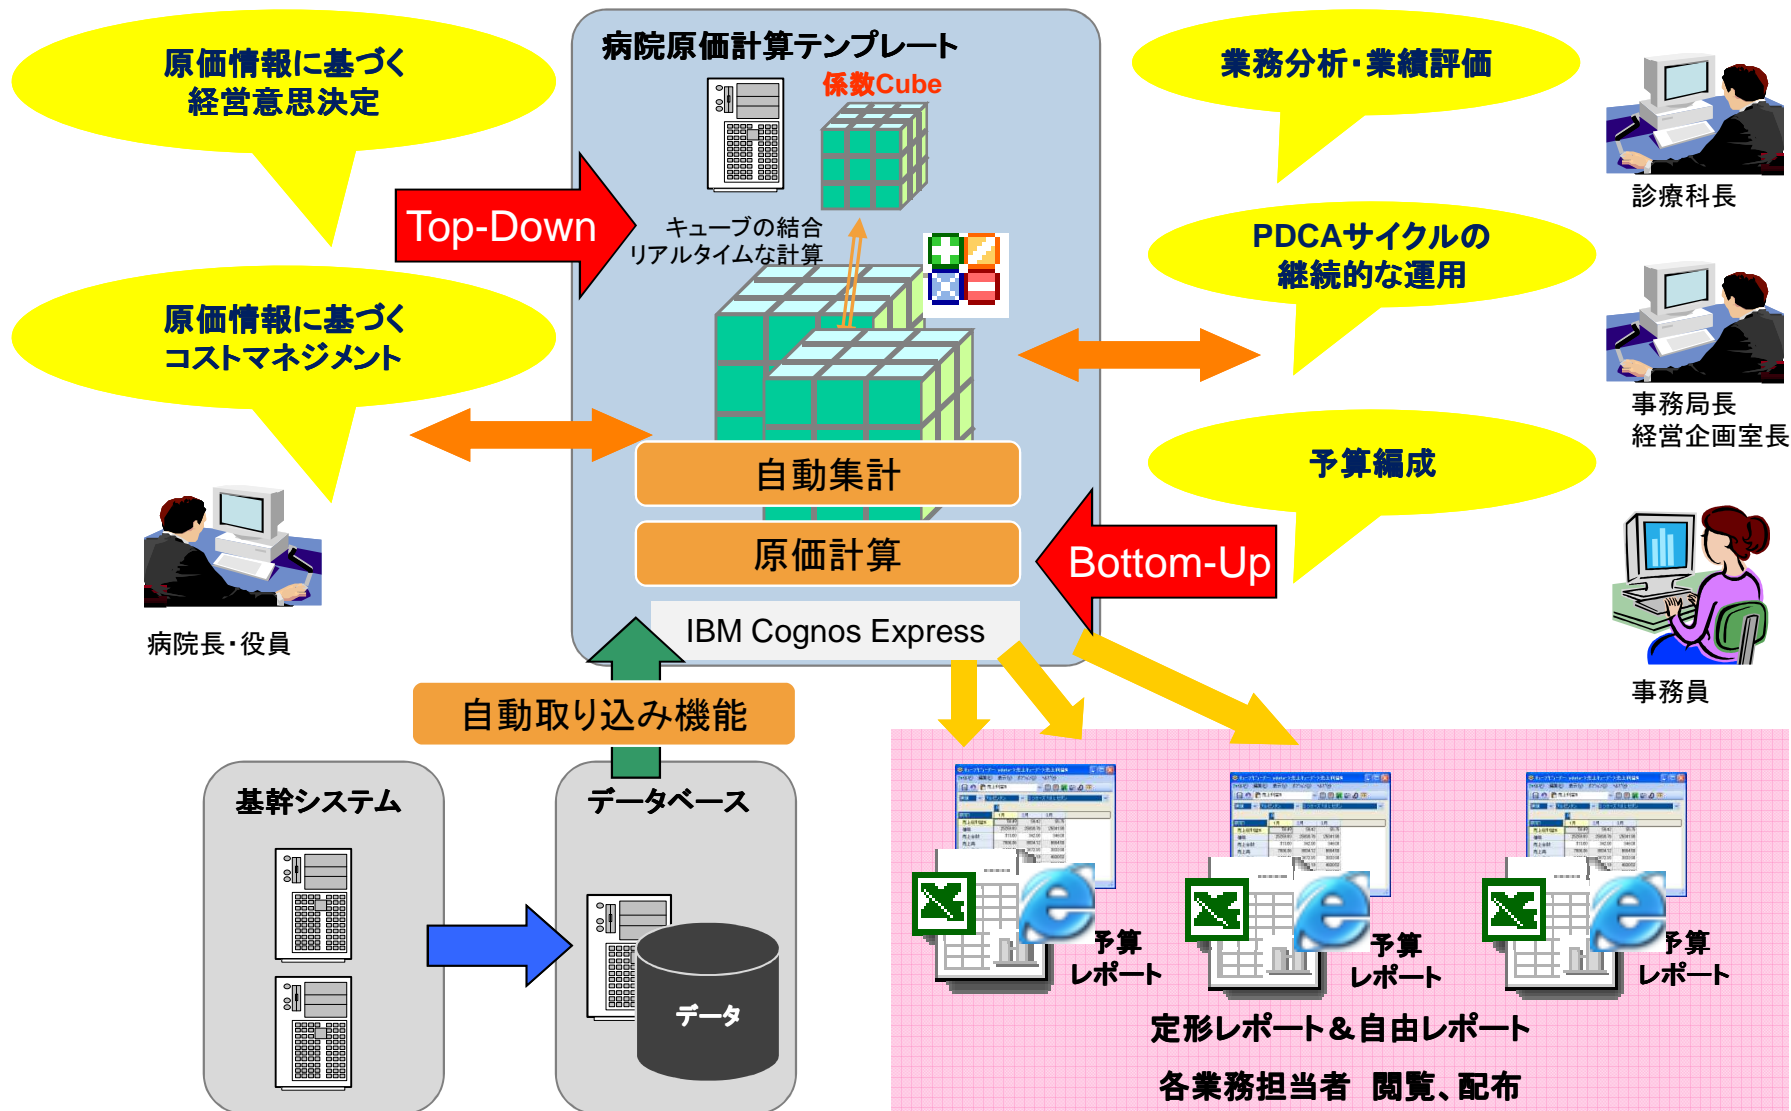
原価情報に基づく
経営意思決定

病院原価計算テンプレート

係数Cube

業務分析・業績評価

診療科長

Top-Down

キューブの結合
リアルタイムな計算

PDCAサイクルの
継続的な運用

原価情報に基づく
コストマネジメント

事務局長
経営企画室長

自動集計

予算編成

原価計算

Bottom-Up

病院長・役員

IBM Cognos Express

事務員

自動取り込み機能

基幹システム

データベース

データ

予算
レポート

予算
レポート

予算
レポート

定形レポート＆自由レポート

各業務担当者　閲覧、配布